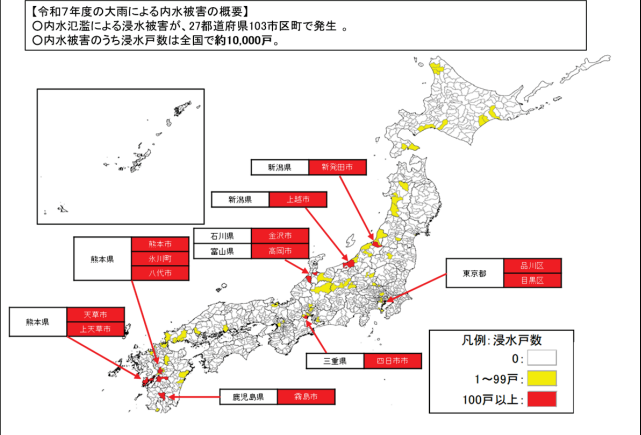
【令和7年度の大雨による内水被害の概要】
○内水氾濫による浸水被害が、27都道府県103市区町で発生 。
○内水被害のうち浸水戸数は全国で約10,000戸。

新潟県 新発田市

新潟県 上越市

石川県 金沢市

富山県 高岡市

熊本県 熊本市 氷川町 八代市

東京都 品川区 目黒区

熊本県 天草市 上天草市

三重県 四日市市

鹿児島県 霧島市

凡例：浸水戸数
0：
1～99戸：
100戸以上：